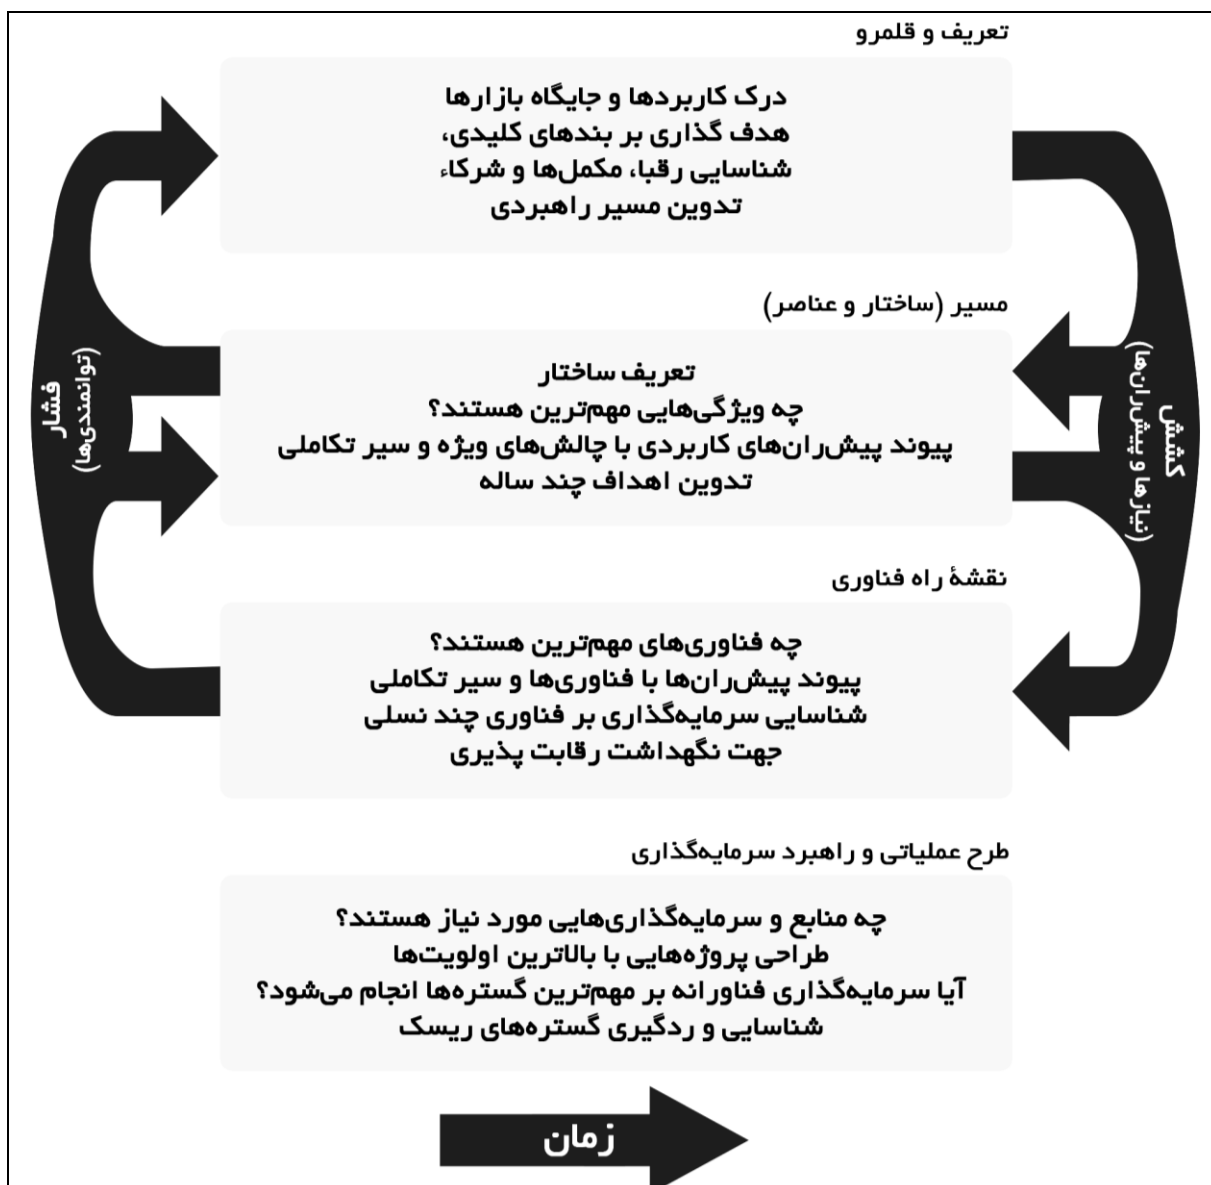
تعریف و قلمرو

درک کاربردها و جایگاه بازارها
هدف گذاری بر بندهای کلیدی،
شناسایی رقبا، مکمل‌ها و شرکاء
تدوین مسیر راهبردی

مسیر (ساختار و عناصر)

تعریف ساختار
چه ویژگی‌هایی مهم‌ترین هستند؟
پیوند پیش‌ران‌های کاربردی با چالش‌های ویژه و سیر تکاملی
تدوین اهداف چند ساله

نقشهٔ راه فناوری

چه فناوری‌های مهم‌ترین هستند؟
پیوند پیش‌ران‌ها با فناوری‌ها و سیر تکاملی
شناسایی سرمایه‌گذاری بر فناوری چند نسلی
جهت نگهداشت رقابت پذیری

طرح عملیاتی و راهبرد سرمایه‌گذاری

چه منابع و سرمایه‌گذاری‌هایی مورد نیاز هستند؟
طراحی پروژه‌هایی با بالاترین اولویت‌ها
آیا سرمایه‌گذاری فناورانه بر مهم‌ترین گستره‌ها انجام می‌شود؟
شناسایی و ردگیری گستره‌های ریسک

فشار
(توانمندی‌ها)

کشش
(نیازها و پیش‌ران‌ها)

زمان